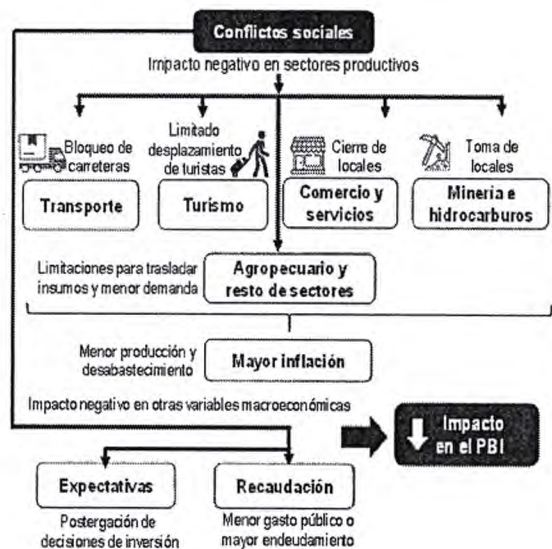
Conflictos sociales

Impacto negativo en sectores productivos

Bloqueo de carreteras

Transporte

Limitado desplazamiento de turistas

Turismo

Cierre de locales

Comercio y servicios

Toma de locales

Minería e hidrocarburos

Limitaciones para trasladar insumos y menor demanda

Agropecuario y resto de sectores

Menor producción y desabastecimiento

Mayor inflación

Impacto negativo en otras variables macroeconómicas

Impacto en el PBI

Expectativas

Postergación de decisiones de inversión

Recaudación

Menor gasto público o mayor endeudamiento